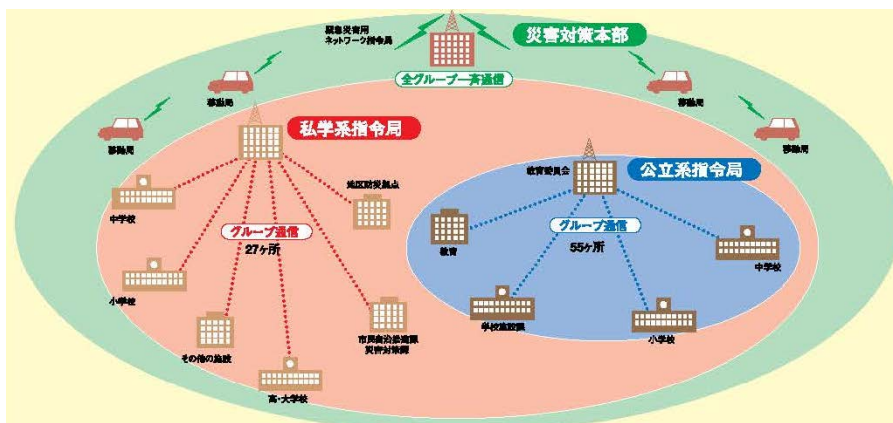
緊急災害用
ネットワーク指令局

災害対策本部

全グループ一斉通信

移動局

移動局

移動局

移動局

私学系指令局

地区防災拠点

中学校

グループ通信
27ヶ所

小学校

その他の施設

高・大学校

市民自治推進課
災害対策課

公立系指令局

教育委員会

教育

グループ通信
55ヶ所

中学校

学校施設課

小学校